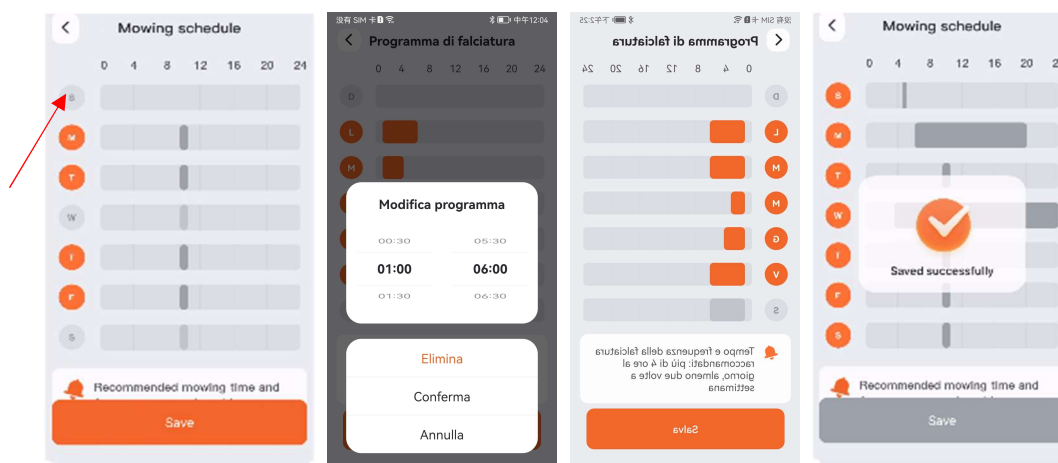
<

Mowing schedule

0 4 8 12 16 20 24

S

M

T

W

T

F

S

Recommended mowing time and

Save

没有 SIM 卡 中午12:04

<

Programma di falciatura

0 4 8 12 16 20 24

D

L

M

Modifica programma

00:30 05:30

01:00 06:00

01:30 06:30

Elimina

Conferma

Annulla

下午2:25 没有 SIM 卡

<

Programma di falciatura

0 4 8 12 16 20 24

D

L

M

M

G

V

S

Tempo e frequenza della falciatura raccomandati: più di 4 ore al giorno, almeno due volte a settimana

Salva

<

Mowing schedule

0 4 8 12 16 20

S

M

T

W

T

F

S

Saved successfully

Recommended mowing time and

Save